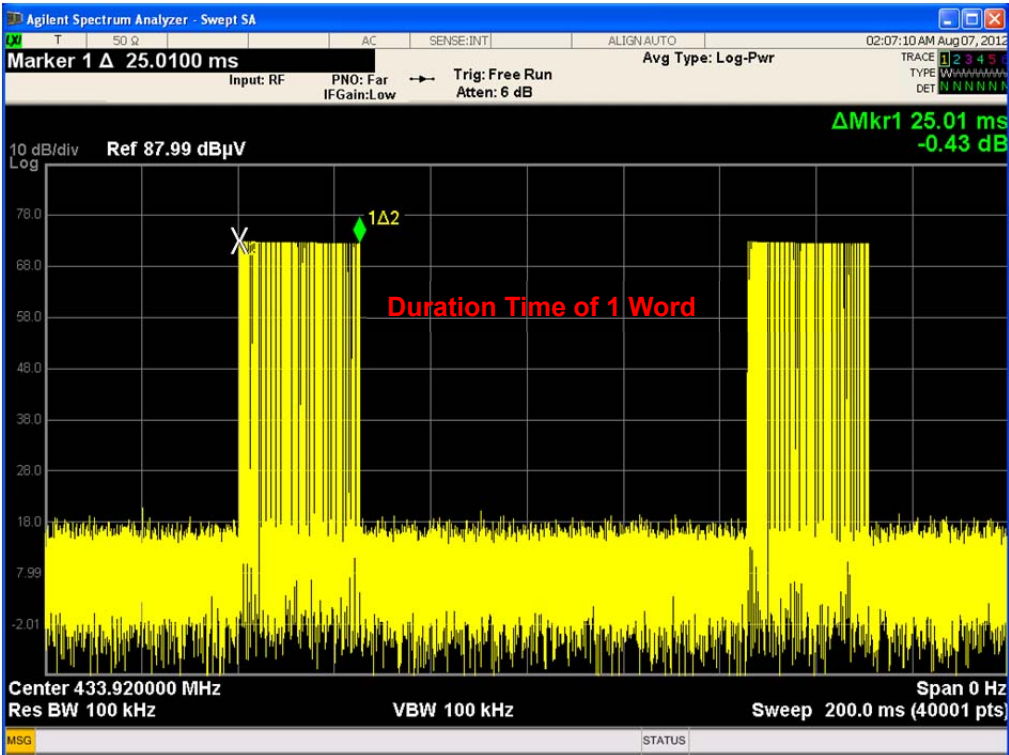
Agilent Spectrum Analyzer - Swept SA

T | 50 Ω | AC | SENSE:INT | ALIGN AUTO | 02:07:10 AM Aug 07, 2012

Marker 1 Δ 25.0100 ms

Input: RF

PNO: Far
IFGain:Low

Trig: Free Run
Atten: 6 dB

Avg Type: Log-Pwr

TRACE 1 2 3 4 5 6
TYPE W
DET N N N N N N

ΔMkr1 25.01 ms
-0.43 dB

10 dB/div
Log

Ref 87.99 dBμV

78.0
68.0
58.0
48.0
38.0
28.0
18.0
7.99
-2.01

X

1Δ2

Duration Time of 1 Word

Center 433.920000 MHz
Res BW 100 kHz

VBW 100 kHz

Span 0 Hz
Sweep 200.0 ms (40001 pts)

MSG

STATUS